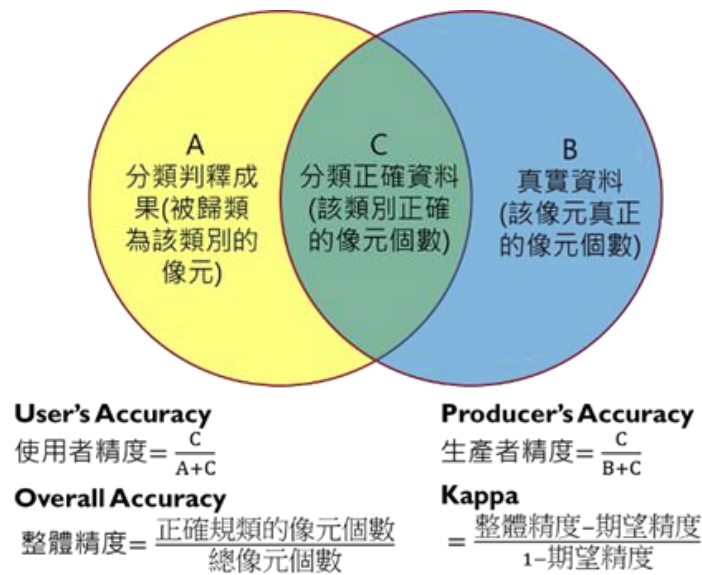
A
分類判釋成果(被歸類為該類別的像元)

C
分類正確資料(該類別正確的像元個數)

B
真實資料(該像元真正的像元個數)

User's Accuracy
使用者精度$=\frac{C}{A+C}$

Producer's Accuracy
生產者精度$=\frac{C}{B+C}$

Overall Accuracy
整體精度$=\frac{\text{正確規類的像元個數}}{\text{總像元個數}}$

Kappa
$=\frac{\text{整體精度}-\text{期望精度}}{1-\text{期望精度}}$